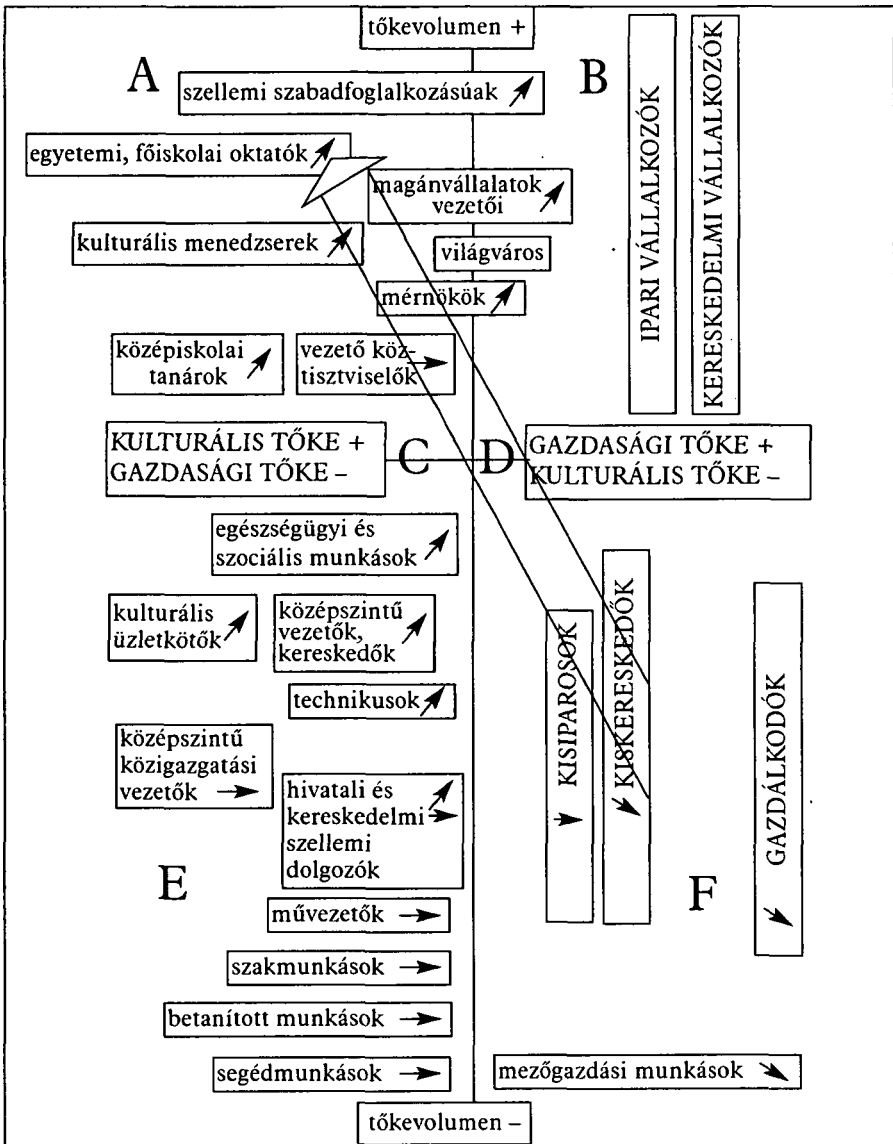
tőkevolumen +

A

szellemi szabadfoglalkozásúak ↗

B

egyetemi, főiskolai oktatók ↗

magánvállalatok vezetői ↗

kulturális menedzserek ↗

világváros

mérnökök ↗

IPARI VÁLLALKOZÓK

KERESKEDELMI VÁLLALKOZÓK

középiskolai tanárok ↗

vezető köztisztviselők →

KULTURÁLIS TŐKE + GAZDASÁGI TŐKE –

C

D

GAZDASÁGI TŐKE + KULTURÁLIS TŐKE –

egészségügyi és szociális munkások ↗

kulturális üzletkötők ↗

középszintű vezetők, kereskedők ↗

technikusok ↗

KISIPAROSOK →

KISKERESKEDŐK ↘

GAZDÁLKODÓK ↘

középszintű közigazgatási vezetők →

hivatali és kereskedelmi szellemi dolgozók ↗ →

E

F

művezetők →

szakmunkások →

betanított munkások →

segédmunkások →

mezőgazdási munkások ↘

tőkevolumen –